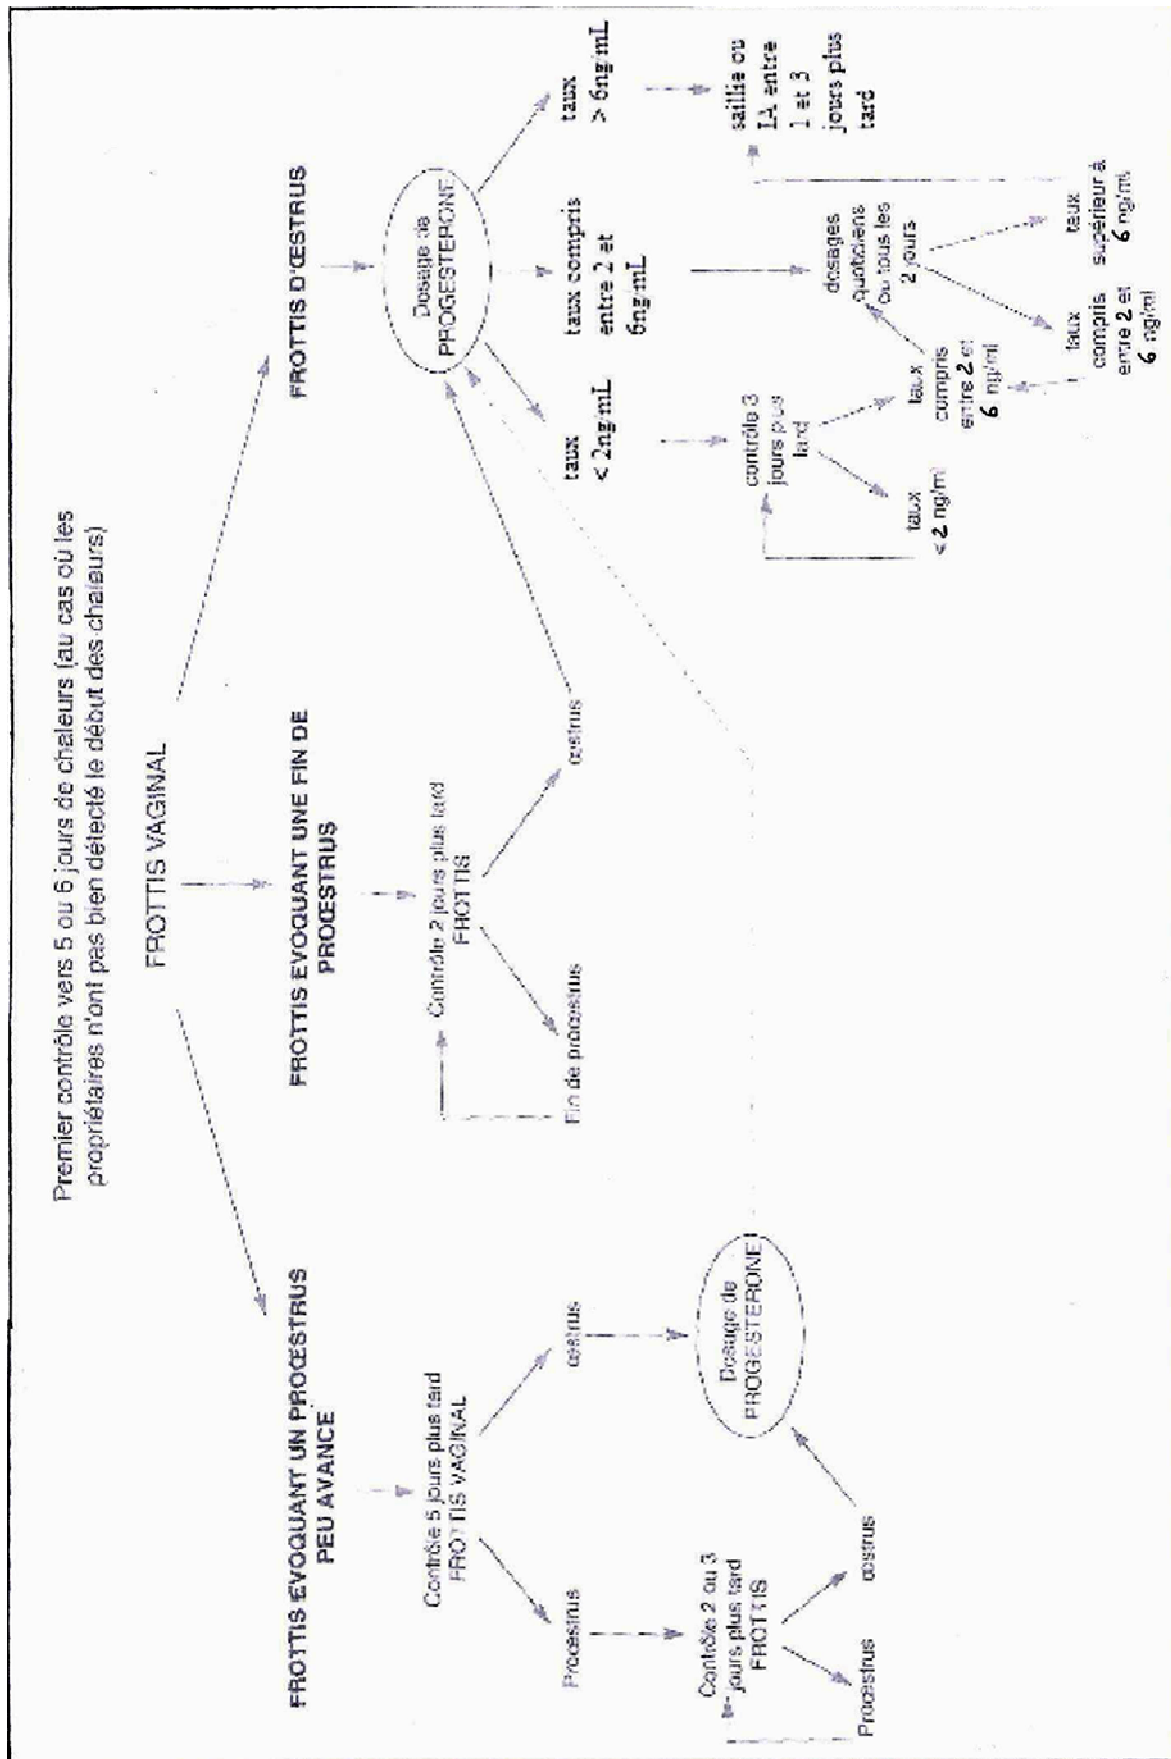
Premier contrôle vers 5 ou 6 jours de chaleurs (au cas où les propriétaires n'ont pas bien détecté le début des chaleurs)

FROTTIS VAGINAL

FROTTIS EVOQUANT UN PROŒSTRUS PEU AVANCE

Contrôle 5 jours plus tard FROTTIS VAGINAL

Proœstrus

œstrus

Contrôle 2 ou 3 jours plus tard FROTTIS

Proœstrus

œstrus

Dosage de PROGESTERONE

FROTTIS EVOQUANT UNE FIN DE PROŒSTRUS

Contrôle 2 jours plus tard FROTTIS

Fin de proœstrus

œstrus

FROTTIS D'ŒSTRUS

Dosage de PROGESTERONE

taux < 2ng/mL

taux compris entre 2 et 6ng/mL

taux > 6ng/mL

saillie ou IA entre 1 et 3 jours plus tard

contrôle 3 jours plus tard

taux < 2 ng/ml

taux compris entre 2 et 6 ng/ml

dosages quotidiens ou tous les 2 jours

taux compris entre 2 et 6 ng/ml

taux supérieur à 6 ng/ml